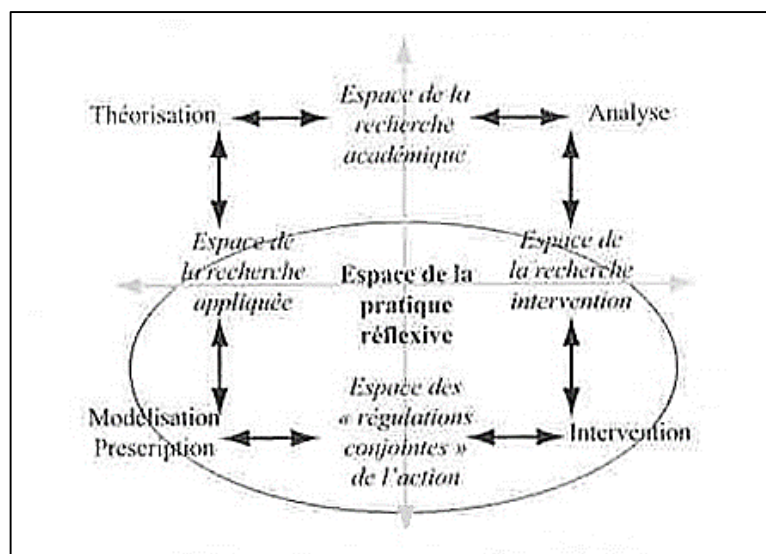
Théorisation

Espace de la recherche académique

Analyse

Espace de la recherche appliquée

Espace de la pratique réflexive

Espace de la recherche intervention

Modélisation Prescription

Espace des « régulations conjointes » de l'action

Intervention